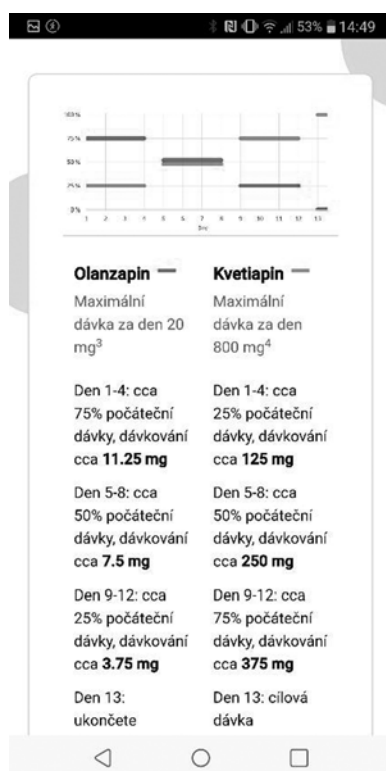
53% 14:49

100%
75%
50%
25%
0%
1 2 3 4 5 6 7 8 9 10 11 12 13
Den

Olanzapin
Maximální dávka za den 20 mg$^3$

Den 1-4: cca 75% počáteční dávky, dávkování cca **11.25 mg**

Den 5-8: cca 50% počáteční dávky, dávkování cca **7.5 mg**

Den 9-12: cca 25% počáteční dávky, dávkování cca **3.75 mg**

Den 13: ukončete

Kvetiapin
Maximální dávka za den 800 mg$^4$

Den 1-4: cca 25% počáteční dávky, dávkování cca **125 mg**

Den 5-8: cca 50% počáteční dávky, dávkování cca **250 mg**

Den 9-12: cca 75% počáteční dávky, dávkování cca **375 mg**

Den 13: cílová dávka